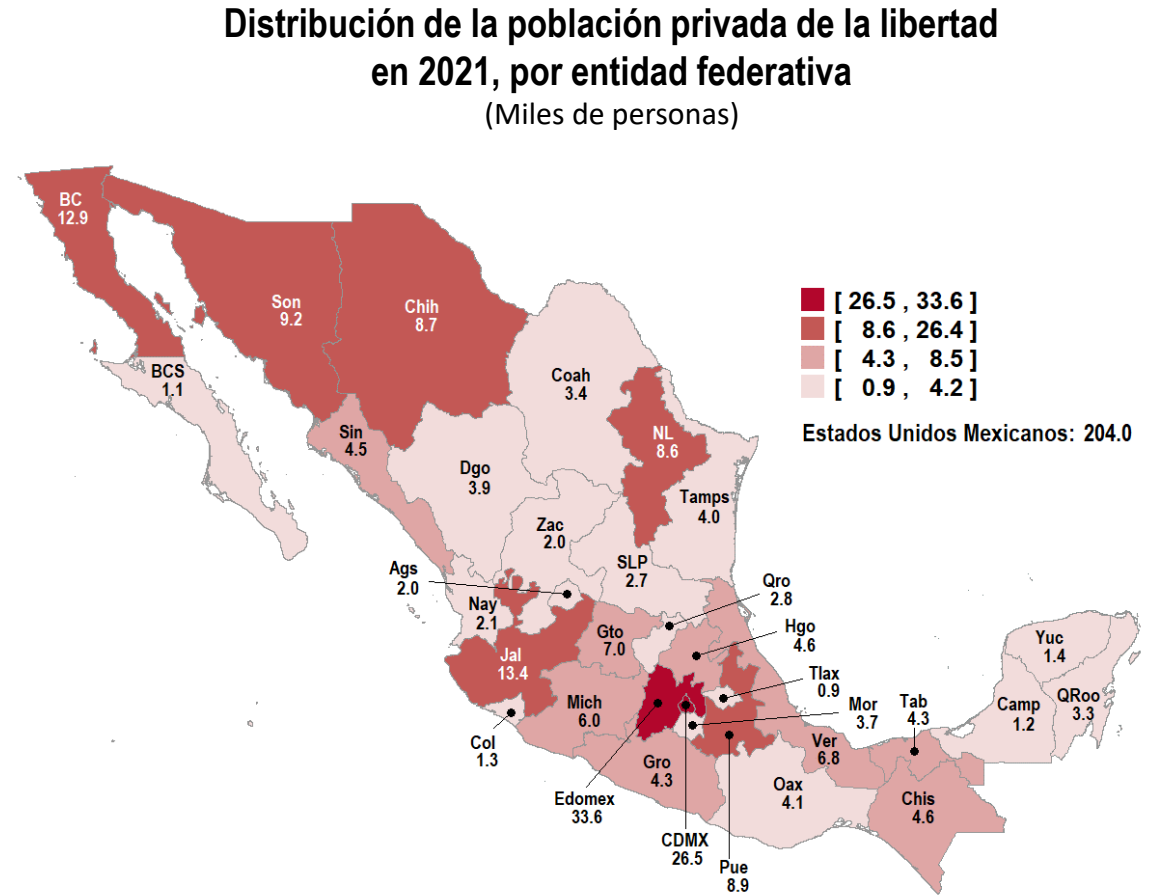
Distribución de la población privada de la libertad en 2021, por entidad federativa
(Miles de personas)

[ 26.5 , 33.6 ]
[ 8.6 , 26.4 ]
[ 4.3 , 8.5 ]
[ 0.9 , 4.2 ]

Estados Unidos Mexicanos: 204.0

BC 12.9
Son 9.2
Chih 8.7
BCS 1.1
Coah 3.4
NL 8.6
Sin 4.5
Dgo 3.9
Tamps 4.0
Zac 2.0
SLP 2.7
Ags 2.0
Qro 2.8
Nay 2.1
Gto 7.0
Hgo 4.6
Jal 13.4
Tlax 0.9
Yuc 1.4
Mich 6.0
Mor 3.7
Tab 4.3
Camp 1.2
QRoo 3.3
Col 1.3
Gro 4.3
Ver 6.8
Oax 4.1
Edomex 33.6
Chis 4.6
CDMX 26.5
Pue 8.9